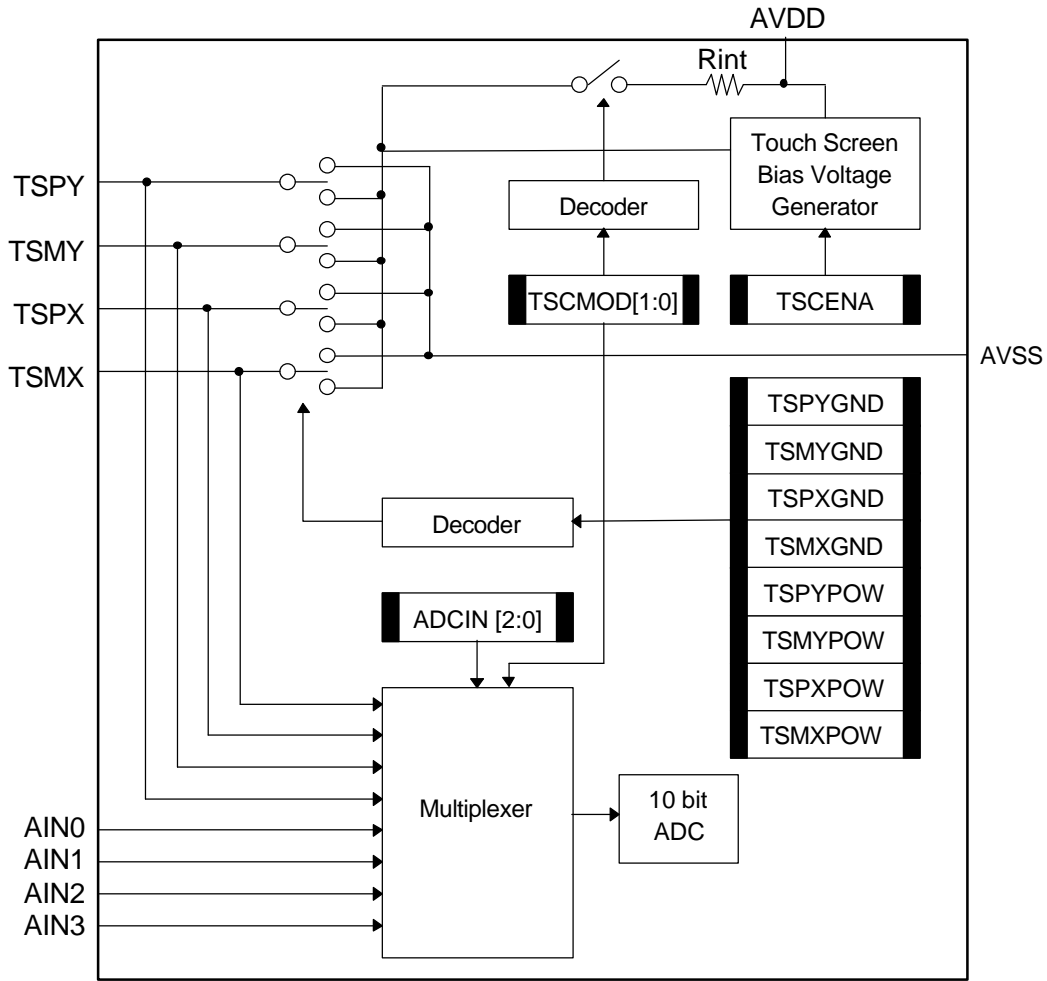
AVDD

Rint

Touch Screen Bias Voltage Generator

Decoder

TSPY

TSMY

TSPX

TSMX

TSCMOD[1:0]

TSCENA

AVSS

TSPYGND

TSMYGND

TSPXGND

TSMXGND

TSPYPOW

TSMYPOW

TSPXPOW

TSMXPOW

Decoder

ADCIN [2:0]

Multiplexer

10 bit ADC

AIN0

AIN1

AIN2

AIN3